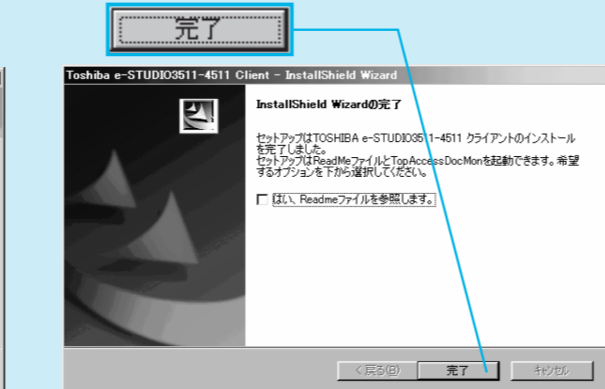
完了

Toshiba e-STUDIO3511-4511 Client - InstallShield Wizard

InstallShield Wizardの完了

セットアップはTOSHIBA e-STUDIO3511-4511 クライアントのインストールを完了しました。
セットアップはReadMeファイルとTopAccessDocMonを起動できます。希望するオプションを下から選択してください。

はい、Readmeファイルを参照します。

< 戻る(B)
完了
キャンセル